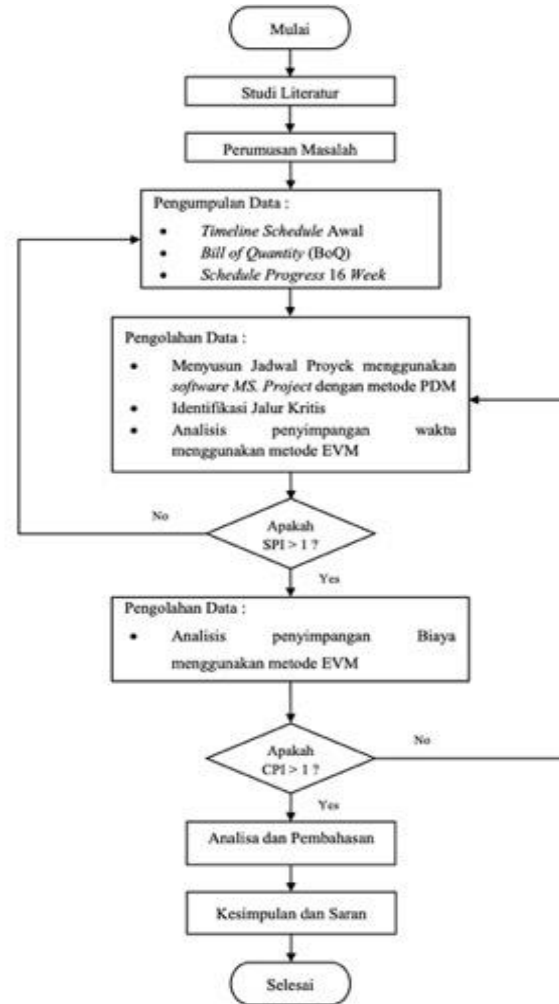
Mulai

Studi Literatur

Perumusan Masalah

Pengumpulan Data :
- Timeline Schedule Awal
- Bill of Quantity (BoQ)
- Schedule Progress 16 Week

Pengolahan Data :
- Menyusun Jadwal Proyek menggunakan software MS. Project dengan metode PDM
- Identifikasi Jalur Kritis
- Analisis penyimpangan waktu menggunakan metode EVM

No

Apakah SPI > 1 ?

Yes

Pengolahan Data :
- Analisis penyimpangan Biaya menggunakan metode EVM

No

Apakah CPI > 1 ?

Yes

Analisa dan Pembahasan

Kesimpulan dan Saran

Selesai